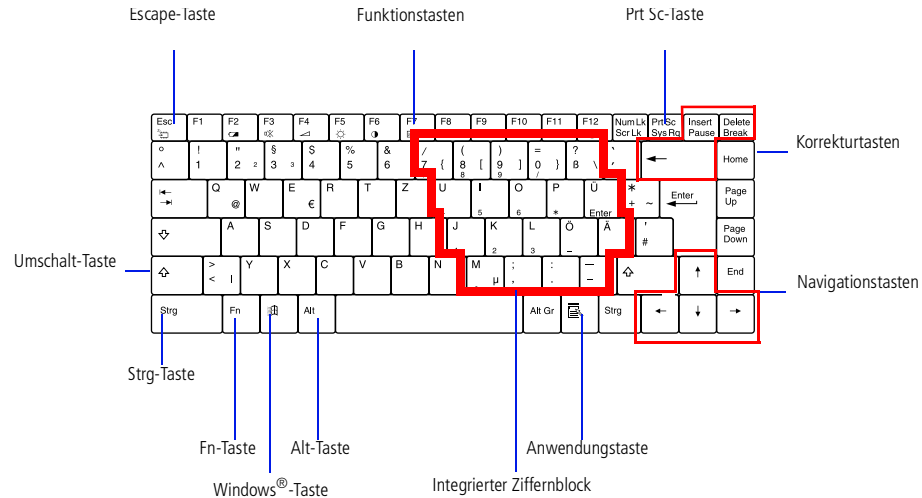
Escape-Taste

Funktionstasten

Prt Sc-Taste

Esc F1 F2 F3 F4 F5 F6 F7 F8 F9 F10 F11 F12 Num Lk Scr Lk Prt Sc Sys Rq Insert Pause Delete Break

° ^ ! 1 " 2 ² § 3 ³ $ 4 % 5 & 6 / 7 { ( 8 [ 8 ) 9 ] 9 = 0 } 0 / ? ß \ * ` ´ ←

Home

Q @ W E € R T Z U 4 I 5 O 6 P * Ü Enter * + ~ Enter

Page Up

A S D F G H J 1 K 2 L 3 Ö – Ä ' #

Page Down

> < | Y X C V B N M 0 μ ; , : . _ - ↑ End

Strg Fn Alt Alt Gr Strg ← ↓ →

Korrekturtasten

Umschalt-Taste

Navigationstasten

Strg-Taste

Fn-Taste

Alt-Taste

Anwendungstaste

Windows®-Taste

Integrierter Ziffernblock